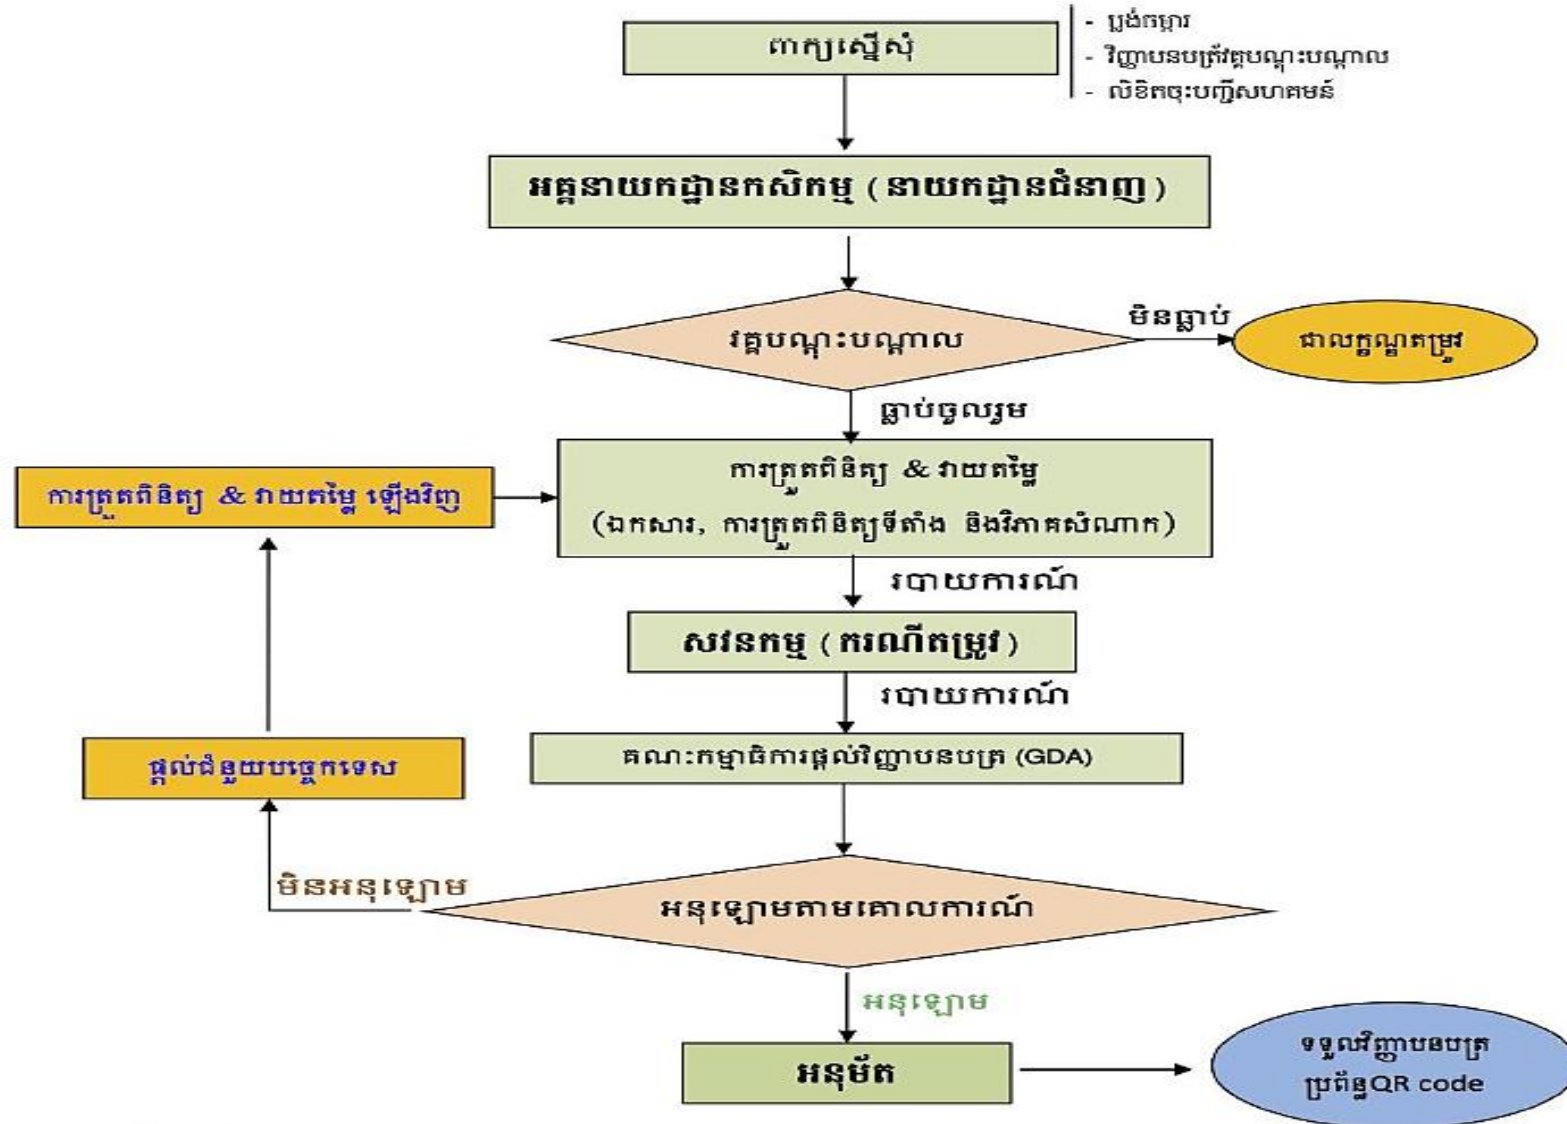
ពាក្យស្នើសុំ

- ប្លង់កម្ពុជា
- វិញ្ញាបនបត្រវគ្គបណ្តុះបណ្តាល
- លិខិតចុះបញ្ជីសហគមន៍

អគ្គនាយកដ្ឋានកសិកម្ម (នាយកដ្ឋានជំនាញ)

វគ្គបណ្តុះបណ្តាល

មិនធ្លាប់

ដាលក្ខណ្ឌតម្រូវ

ធ្លាប់ចូលរួម

ការត្រួតពិនិត្យ & វាយតម្លៃ ឡើងវិញ

ការត្រួតពិនិត្យ & វាយតម្លៃ
(ឯកសារ, ការត្រួតពិនិត្យទីតាំង និងវិភាគសំណាក)

របាយការណ៍

សវនកម្ម (ករណីតម្រូវ)

របាយការណ៍

ផ្តល់ជំនួយបច្ចេកទេស

គណៈកម្មាធិការផ្តល់វិញ្ញាបនបត្រ (GDA)

មិនអនុញ្ញាត

អនុញ្ញាតតាមគោលការណ៍

អនុញ្ញាត

អនុម័ត

ទទួលវិញ្ញាបនបត្រ ប្រព័ន្ធQR code